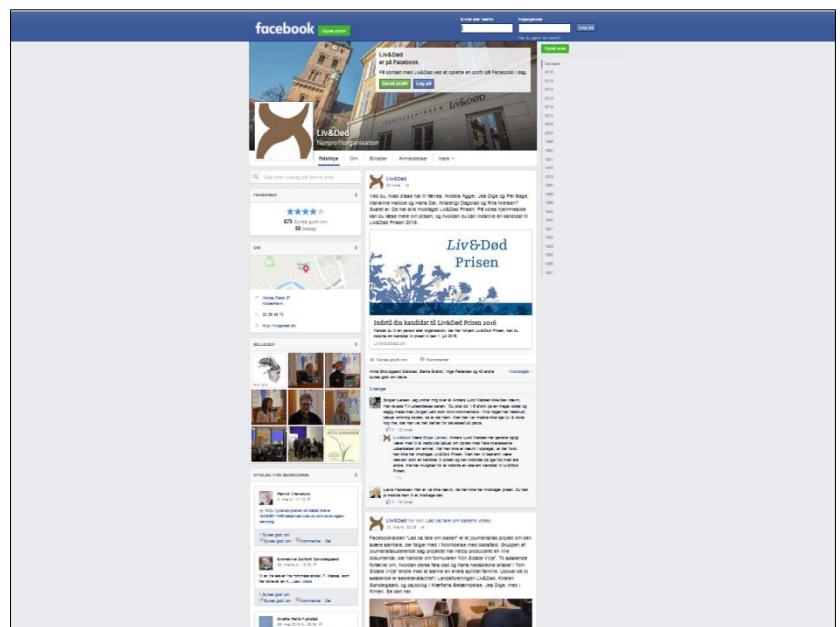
facebook Opret profil

E-mail eller telefon Adgangskode Log på
Har du glemt din konto?

Liv&Død
er på Facebook.
Få kontakt med Liv&Død ved at oprette en profil på Facebook i dag.
Opret profil Log på

Liv&Død
Nonprofitorganisation

Forside Om Billeder Anmeldelser Mere

Opret side

Liv&Død

Indtil din kandidat til Liv&Død Prisen 2016

Liv&Død Prisen

Synes godt om Kommentar

2 svar

Liv&Død har delt Lad os tale om døden's video.

Lad os tale om døden

1. Synes godt om